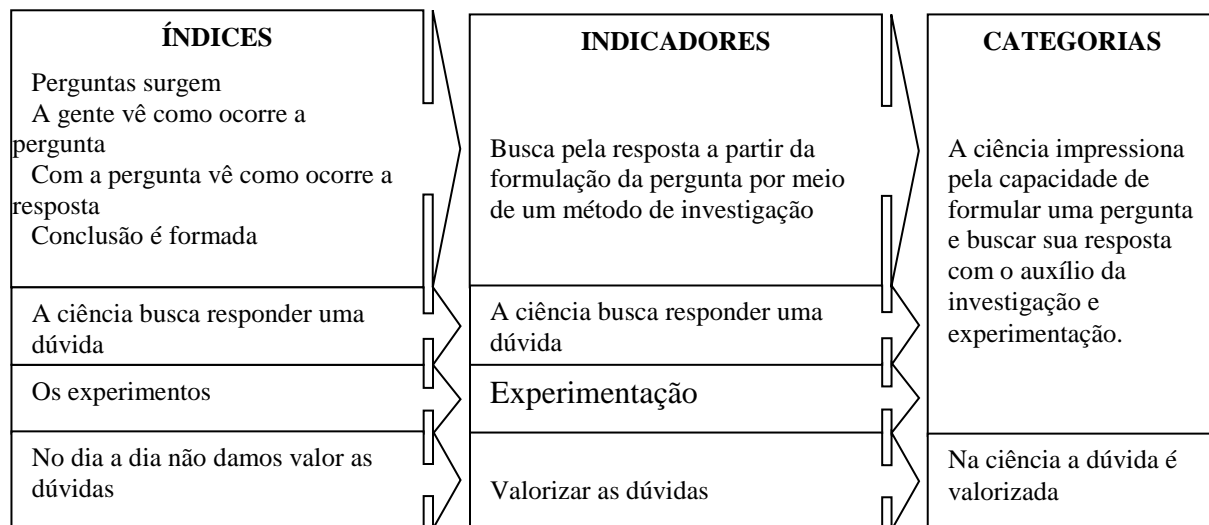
| ÍNDICES | INDICADORES | CATEGORIAS |
|---|---|---|
| Perguntas surgem<br>A gente vê como ocorre a pergunta<br>Com a pergunta vê como ocorre a resposta<br>Conclusão é formada | Busca pela resposta a partir da formulação da pergunta por meio de um método de investigação | A ciência impressiona pela capacidade de formular uma pergunta e buscar sua resposta com o auxílio da investigação e experimentação. |
| A ciência busca responder uma dúvida | A ciência busca responder uma dúvida | |
| Os experimentos | Experimentação | |
| No dia a dia não damos valor as dúvidas | Valorizar as dúvidas | Na ciência a dúvida é valorizada |